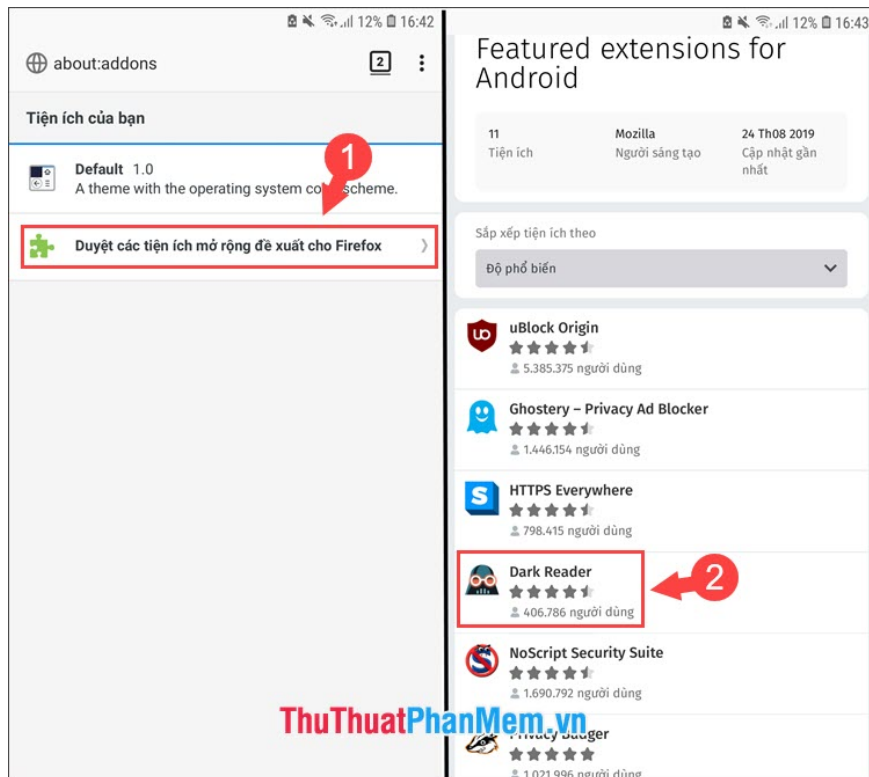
12% 16:42

about:addons

2

Tiện ích của bạn

Default 1.0
A theme with the operating system co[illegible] scheme.

1

Duyệt các tiện ích mở rộng đề xuất cho Firefox

12% 16:43

Featured extensions for Android

11
Tiện ích

Mozilla
Người sáng tạo

24 Th08 2019
Cập nhật gần nhất

Sắp xếp tiện ích theo

Độ phổ biến

uBlock Origin
5.385.375 người dùng

Ghostery – Privacy Ad Blocker
1.446.154 người dùng

HTTPS Everywhere
798.415 người dùng

Dark Reader
406.786 người dùng

2

NoScript Security Suite
1.690.792 người dùng

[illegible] Badger
1.021.996 người dùng

ThuThuatPhanMem.vn